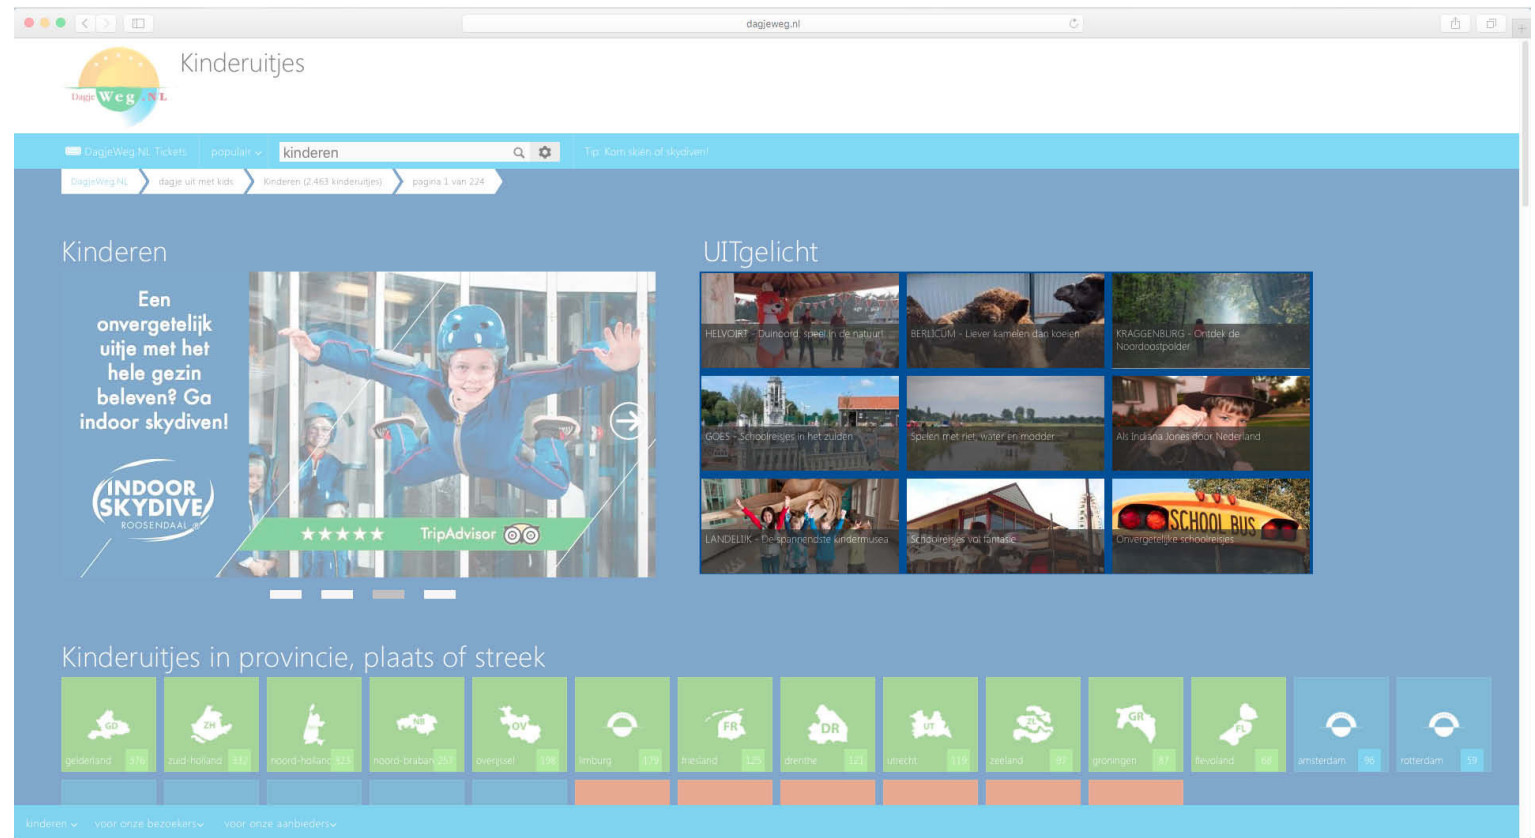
dagjeweg.nl

DagjeWeg.NL

Kinderuitjes

DagjeWeg.NL Tickets populair kinderen Tip: Kom skien of skydiven!

DagjeWeg.NL dagje uit met kids Kinderen (2.463 kinderuitjes) pagina 1 van 224

Kinderen

Een onvergetelijk uitje met het hele gezin beleven? Ga indoor skydiven!

INDOOR SKYDIVE ROOSENDAAL

★★★★★ TripAdvisor

UITgelicht

HELVOIRT - Duinoord, speel in de natuur!

BERLICUM - Liever kamelen dan koeien

KRAGGENBURG - Ontdek de Noordoostpolder

GOES - Schoolreisjes in het zuiden

Spelen met riet, water en modder

Als Indiana Jones door Nederland

LANDELIJK - De spannendste kindermusea

Schoolreisjes vol fantasie

SCHOOL BUS

Onvergetelijke schoolreisjes

Kinderuitjes in provincie, plaats of streek

GD gelderland 376

ZH zuid-holland 332

noord-holland 323

NB noord-brabant 267

OV overijssel 198

limburg 179

FR friesland 125

DR drenthe 121

UT utrecht 119

ZL zeeland 97

GR groningen 87

FL flevoland 68

amsterdam 96

rotterdam 59

kinderen voor onze bezoekers voor onze aanbieders